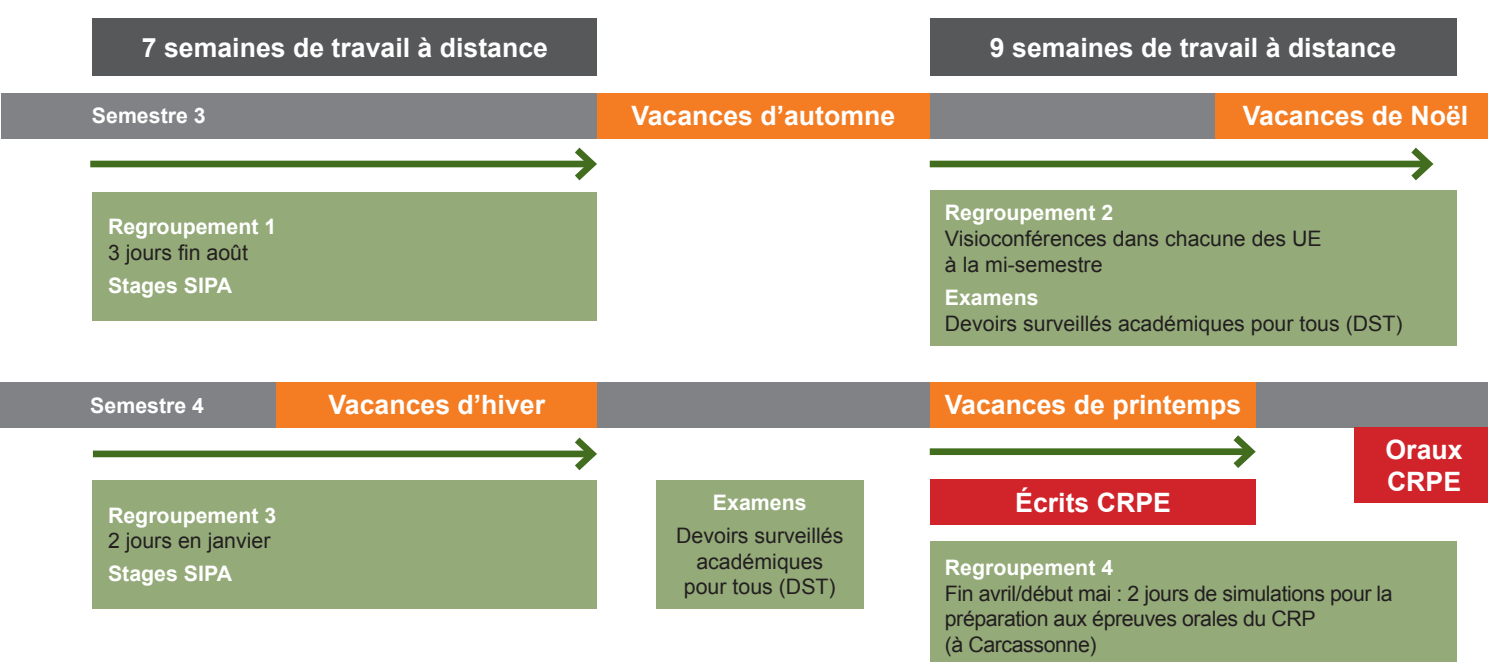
7 semaines de travail à distance

9 semaines de travail à distance

Semestre 3

Vacances d’automne

Vacances de Noël

Regroupement 1
3 jours fin août
Stages SIPA

Regroupement 2
Visioconférences dans chacune des UE à la mi-semestre
Examens
Devoirs surveillés académiques pour tous (DST)

Semestre 4

Vacances d’hiver

Vacances de printemps

Oraux CRPE

Regroupement 3
2 jours en janvier
Stages SIPA

Examens
Devoirs surveillés académiques pour tous (DST)

Écrits CRPE

Regroupement 4
Fin avril/début mai : 2 jours de simulations pour la préparation aux épreuves orales du CRP (à Carcassonne)